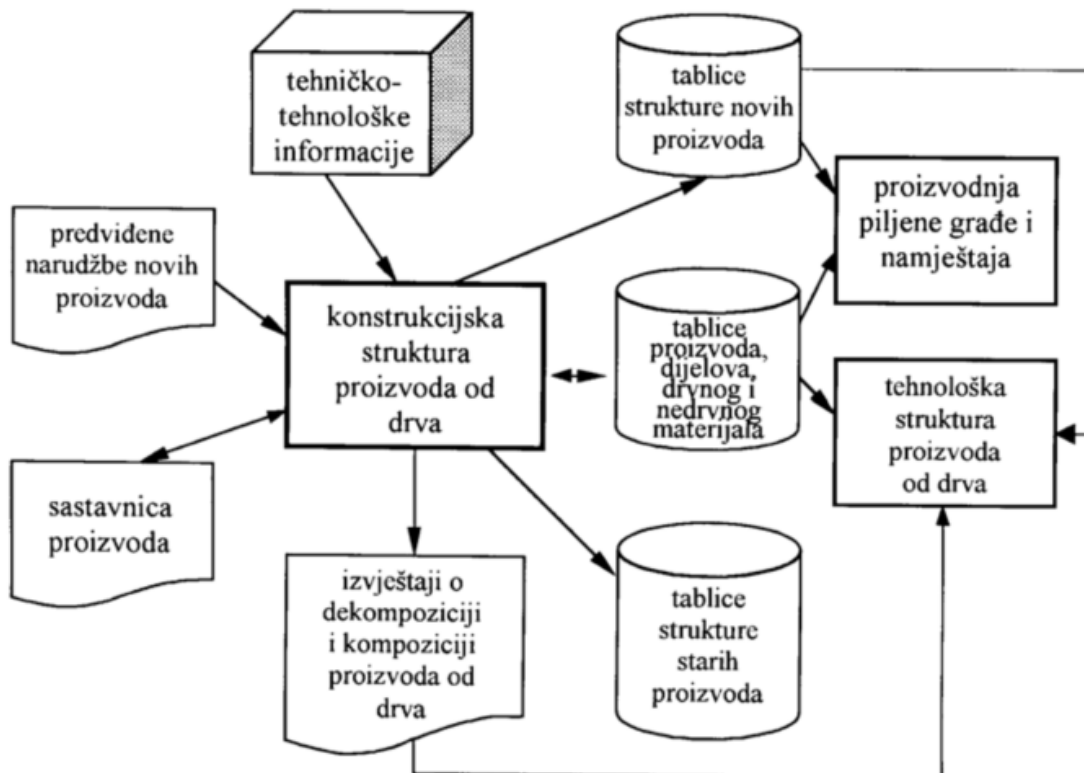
tehničko-tehnološke informacije

tablice strukture novih proizvoda

proizvodnja piljene građe i namještaja

predviđene narudžbe novih proizvoda

konstrukcijska struktura proizvoda od drva

tablice proizvoda, dijelova, drvnog i nedrvnog materijala

tehnološka struktura proizvoda od drva

sastavnica proizvoda

izvještaji o dekompoziciji i kompoziciji proizvoda od drva

tablice strukture starih proizvoda